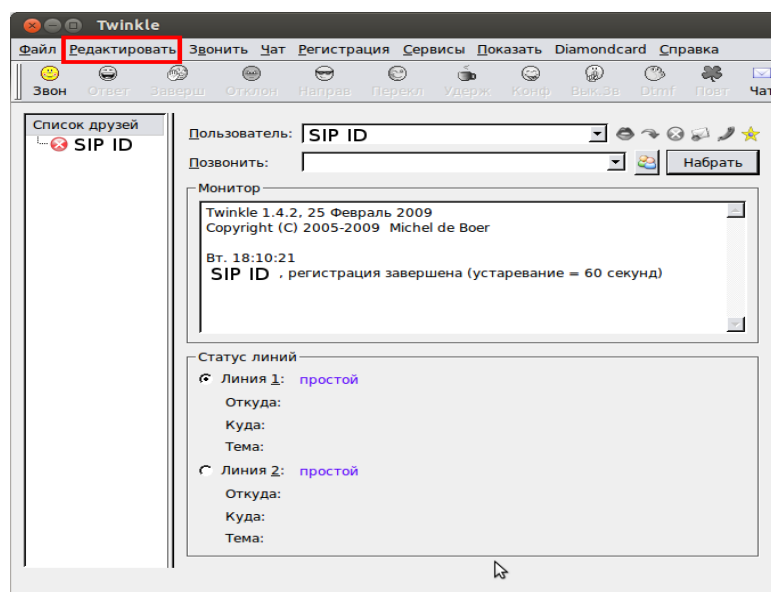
Twinkle

Файл Редактировать Звонить Чат Регистрация Сервисы Показать Diamondcard Справка

Звон Ответ Заверш Отклон Направ Перекл Удерж Конф Вык.зв Dtmf Повт Чат

Список друзей
SIP ID

Пользователь: SIP ID
Позвонить:
Набрать

Монитор
Twinkle 1.4.2, 25 Февраль 2009
Copyright (C) 2005-2009 Michel de Boer

Вт. 18:10:21
SIP ID , регистрация завершена (устаревание = 60 секунд)

Статус линий
Линия 1: простой
Откуда:
Куда:
Тема:
Линия 2: простой
Откуда:
Куда:
Тема: